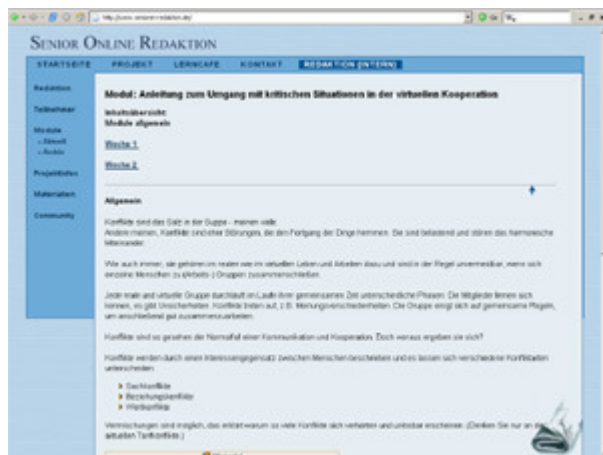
http://www.senioren-redaktion.de/

SENIOR ONLINE REDAKTION

STARTSEITE PROJEKT LERNCAFE KONTAKT REDAKTION (INTERN)

Redaktion
Teilnehmer
Module
» Aktuell
» Archiv
Projektinfos
Materialien
Community

Modul: Anleitung zum Umgang mit kritischen Situationen in der virtuellen Kooperation

Inhaltsübersicht:
Module allgemein

Woche 1

Woche 2

Allgemein

Konflikte sind das Salz in der Suppe - meinen viele.
Andere meinen, Konflikte sind eher Störungen, die den Fortgang der Dinge hemmen. Sie sind belastend und stören das harmonische Miteinander.

Wie auch immer, sie gehören im realen wie im virtuellen Leben und Arbeiten dazu und sind in der Regel unvermeidbar, wenn sich einzelne Menschen zu (kleinen-) Gruppen zusammenschließen.

Jede reale und virtuelle Gruppe durchläuft im Laufe ihrer gemeinsamen Zeit unterschiedliche Phasen. Die Mitglieder lernen sich kennen, es gibt Unsicherheiten. Konflikte treten auf, z.B. Meinungsverschiedenheiten. Die Gruppe einigt sich auf gemeinsame Regeln, um anschließend gut zusammenzuarbeiten.

Konflikte sind so gesehen der Normalfall einer Kommunikation und Kooperation. Doch woraus ergeben sie sich?

Konflikte werden durch einen Interessengegensatz zwischen Menschen beschrieben und es lassen sich verschiedene Konfliktarten unterscheiden:

Sachkonflikte
Beziehungskonflikte
Wertkonflikte

Vermischungen sind möglich, das erklärt warum so viele Konflikte sich verhärten und unlösbar erscheinen. (Denken Sie nur an die aktuellen Tarifkonflikte.)